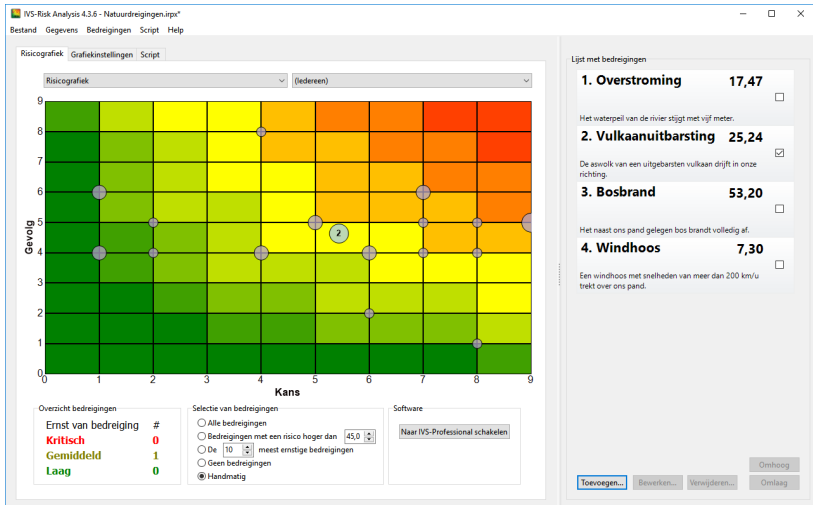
IVS-Risk Analysis 4.3.6 - Natuurdreigingen.irpx*

Bestand Gegevens Bedreigingen Script Help

Risicografiek Grafiekinstellingen Script

Risicografiek
(Iedereen)

Gevolg
Kans

0 1 2 3 4 5 6 7 8 9
0 1 2 3 4 5 6 7 8 9

2

Overzicht bedreigingen

| Ernst van bedreiging | # |
|---|---|
| Kritisch | 0 |
| Gemiddeld | 1 |
| Laag | 0 |

Selectie van bedreigingen
Alle bedreigingen
Bedreigingen met een risico hoger dan 45,0
De 10 meest ernstige bedreigingen
Geen bedreigingen
Handmatig

Software
Naar IVS-Professional schakelen

Lijst met bedreigingen

1. Overstroming 17,47
Het waterpeil van de rivier stijgt met vijf meter.

2. Vulkaanuitbarsting 25,24
De aswolk van een uitgebarsten vulkaan drijft in onze richting.

3. Bosbrand 53,20
Het naast ons pand gelegen bos brandt volledig af.

4. Windhoos 7,30
Een windhoos met snelheden van meer dan 200 km/u trekt over ons pand.

Omhoog
Toevoegen... Bewerken... Verwijderen... Omlaag